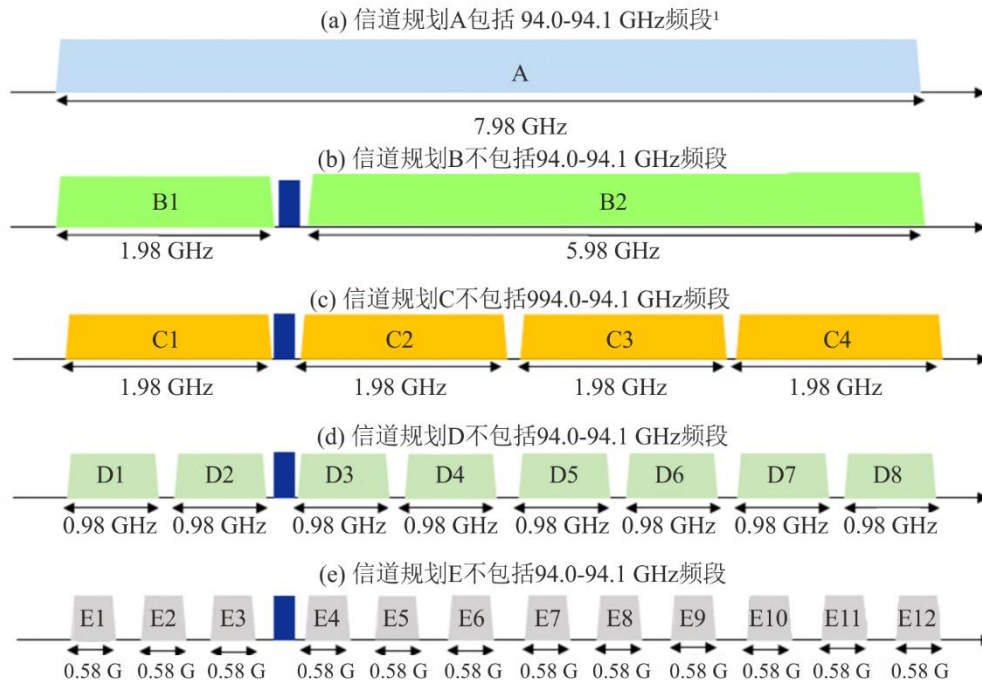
(a) 信道规划A包括 94.0-94.1 GHz频段¹

A

7.98 GHz

(b) 信道规划B不包括94.0-94.1 GHz频段

B1

B2

1.98 GHz

5.98 GHz

(c) 信道规划C不包括994.0-94.1 GHz频段

C1

C2

C3

C4

1.98 GHz

1.98 GHz

1.98 GHz

1.98 GHz

(d) 信道规划D不包括94.0-94.1 GHz频段

D1

D2

D3

D4

D5

D6

D7

D8

0.98 GHz

0.98 GHz

0.98 GHz

0.98 GHz

0.98 GHz

0.98 GHz

0.98 GHz

0.98 GHz

(e) 信道规划E不包括94.0-94.1 GHz频段

E1

E2

E3

E4

E5

E6

E7

E8

E9

E10

E11

E12

0.58 G

0.58 G

0.58 G

0.58 G

0.58 G

0.58 G

0.58 G

0.58 G

0.58 G

0.58 G

0.58 G

0.58 G